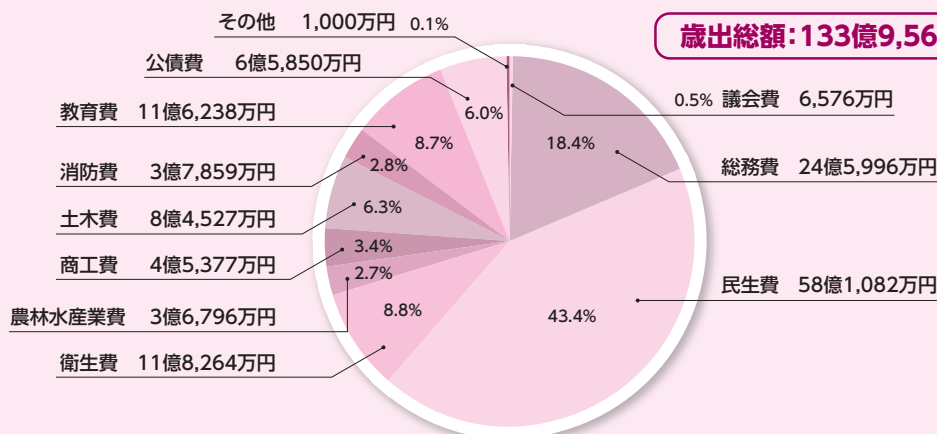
歳出総額：133億9,56

その他　1,000万円　0.1%

公債費　6億5,850万円

6.0%

0.5%　議会費　6,576万円

教育費　11億6,238万円

8.7%

18.4%

総務費　24億5,996万円

消防費　3億7,859万円

2.8%

土木費　8億4,527万円

6.3%

商工費　4億5,377万円

3.4%

2.7%

民生費　58億1,082万円

農林水産業費　3億6,796万円

8.8%

43.4%

衛生費　11億8,264万円